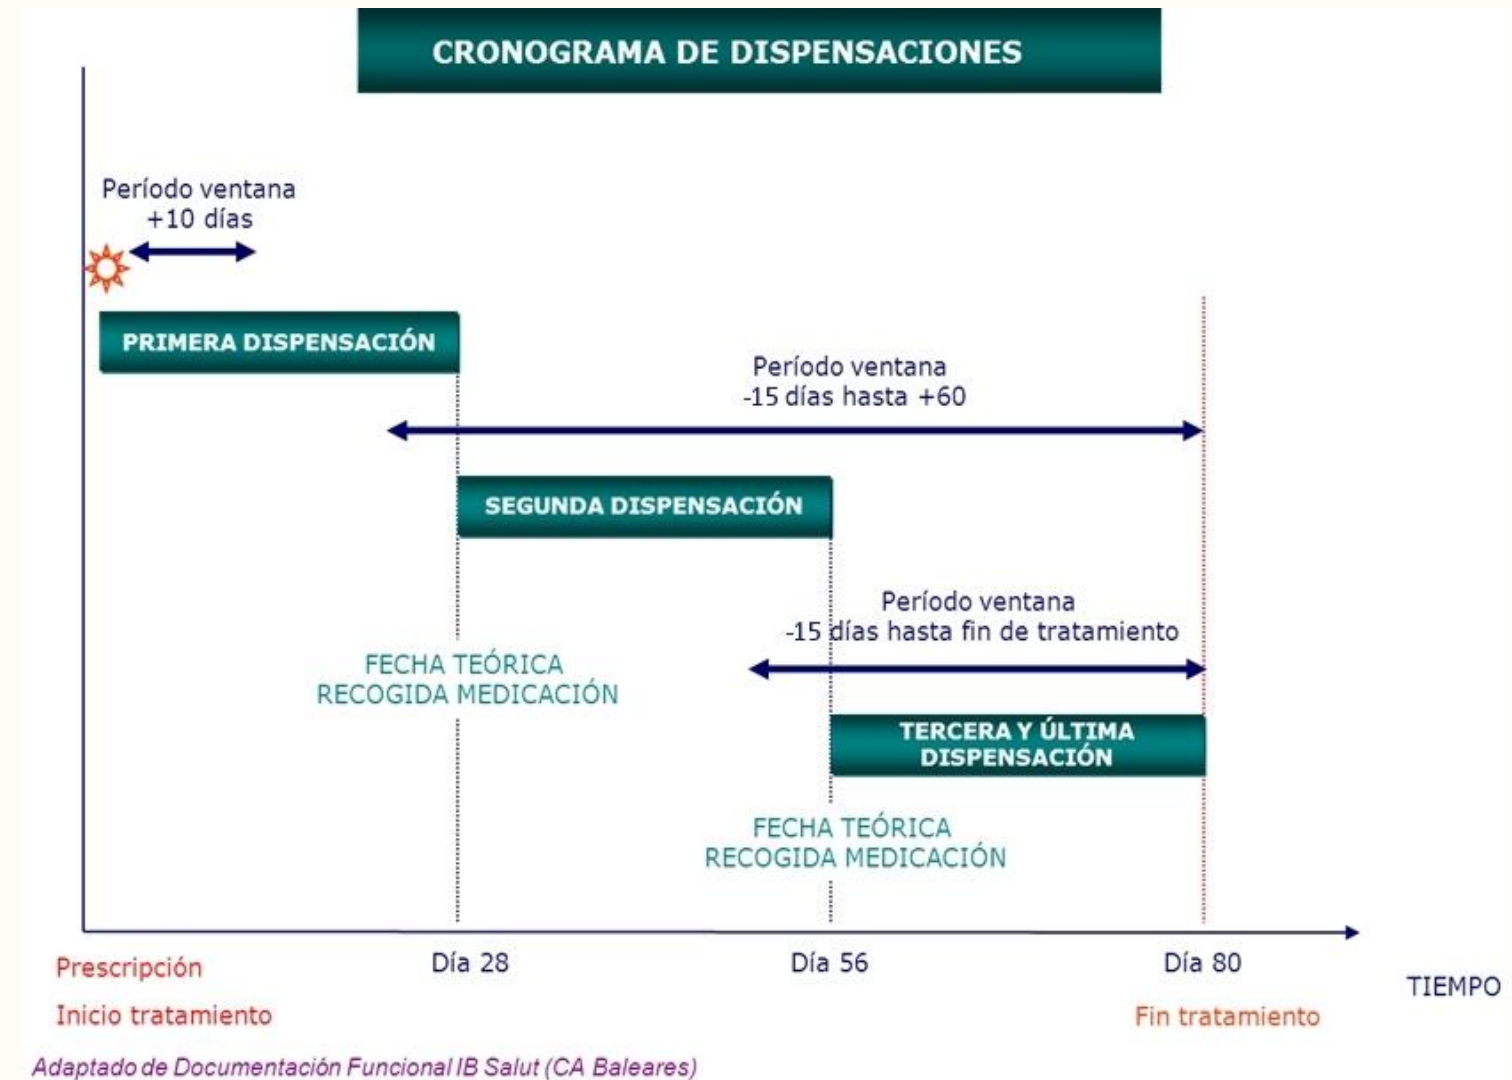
CRONOGRAMA DE DISPENSACIONES

Período ventana
+10 días

PRIMERA DISPENSACIÓN

Período ventana
-15 días hasta +60

SEGUNDA DISPENSACIÓN

Período ventana
-15 días hasta fin de tratamiento

FECHA TEÓRICA
RECOGIDA MEDICACIÓN

TERCERA Y ÚLTIMA DISPENSACIÓN

FECHA TEÓRICA
RECOGIDA MEDICACIÓN

Prescripción
Inicio tratamiento

Día 28

Día 56

Día 80
Fin tratamiento

TIEMPO

Adaptado de Documentación Funcional IB Salut (CA Baleares)